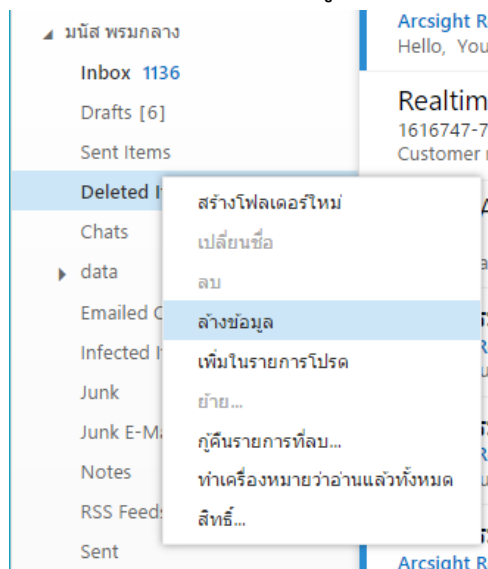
◢ มนัส พรมกลาง
Inbox 1136
Drafts [6]
Sent Items
Deleted I
Chats
▸ data
Emailed C
Infected I
Junk
Junk E-Ma
Notes
RSS Feeds
Sent

สร้างโฟลเดอร์ใหม่
เปลี่ยนชื่อ
ลบ
ล้างข้อมูล
เพิ่มในรายการโปรด
ย้าย...
กู้คืนรายการที่ลบ...
ทำเครื่องหมายว่าอ่านแล้วทั้งหมด
สิทธิ์...

Arcsight R
Hello, You
Realtim
1616747-7
Customer
Arcsight R